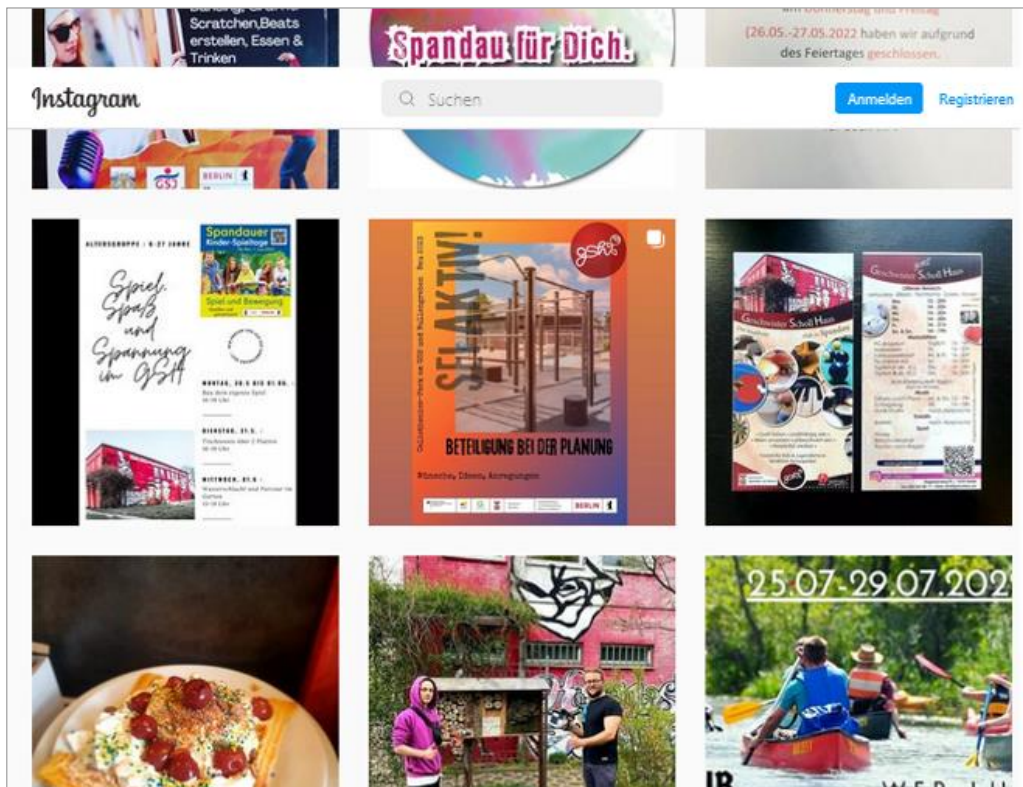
Scratchen,Beats erstellen, Essen & Trinken

GSJ BERLIN

Spandau für Dich.

(26.05.-27.05.2022 haben wir aufgrund des Feiertages geschlossen.

Instagram

Suchen

Anmelden

Registrieren

ALTERSGRUPPE : 6-27 JAHRE

Spiel, Spaß und Spannung im GSH

Spandauer Kinder-Spieltage

Spiel und Bewegung

MONTAG, 30.5 BIS 01.06.

DIENSTAG, 31.5.

MITTWOCH, 01.6

SEI AKTIV!

gsh

BETEILIGUNG BEI DER PLANUNG

Wünsche, Ideen, Anregungen

BERLIN

Geschwister Scholl Haus

Geschwister Scholl Haus

25.07-29.07.202

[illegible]